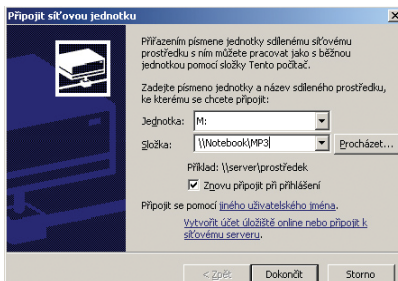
Připojit síťovou jednotku

Přiřazením písmene jednotky sdílenému síťovému prostředku s ním můžete pracovat jako s běžnou jednotkou pomocí složky Tento počítač.

Zadejte písmeno jednotky a název sdíleného prostředku, ke kterému se chcete připojit:

Jednotka: M:

Složka: \\Notebook\MP3

Procházet...

Příklad: \\server\prostředek

Znovu připojit při přihlášení

Připojit se pomocí jiného uživatelského jména.

Vytvořit účet úložiště online nebo připojit k síťovému serveru.

< Zpět

Dokončit

Storno